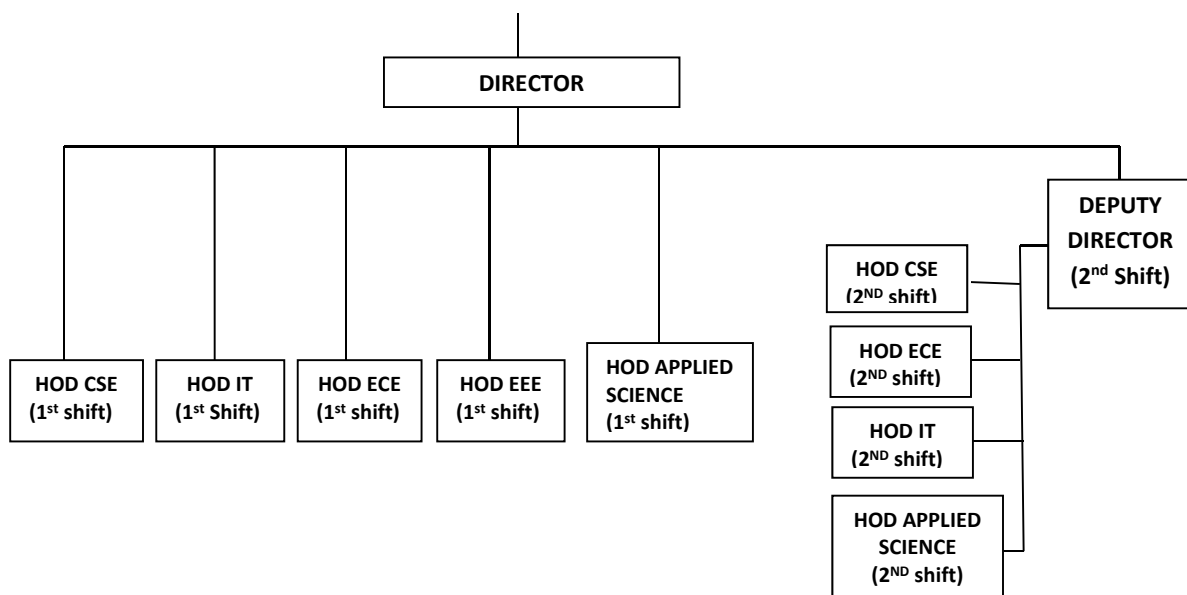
DIRECTOR

HOD CSE (1st shift)

HOD IT (1st Shift)

HOD ECE (1st shift)

HOD EEE (1st shift)

HOD APPLIED SCIENCE (1st shift)

DEPUTY DIRECTOR (2nd Shift)

HOD CSE (2ND shift)

HOD ECE (2ND shift)

HOD IT (2ND shift)

HOD APPLIED SCIENCE (2ND shift)